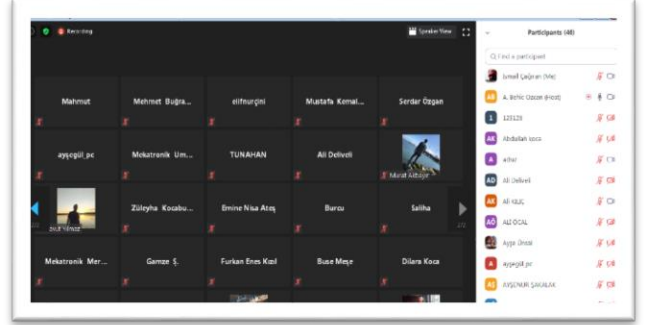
Recording

Speaker View

Participants (48)

Find a participant

Mahmut

Mehmet Buğra...

elifnurçini

Mustafa Kemal...

Serdar Özgan

ayşegül_pc

Mekatronik Um...

TUNAHAN

Ali Deliveli

Murat Akbaşır

Züleyha Kocabu...

Emine Nisa Ateş

Burcu

Saliha

Mekatronik Mer...

Gamze Ş.

Furkan Enes Kozl

Buse Meşe

Dilara Koca

İsmail Çağıran (Me)

A. Behiç Ozcan (Host)

123123

Abdullah koca

ather

Ali Deliveli

Ali Kılıç

ALİ OCAL

Ayşe Öncel

ayşegül_pc

AYŞENUR ŞAKALAK